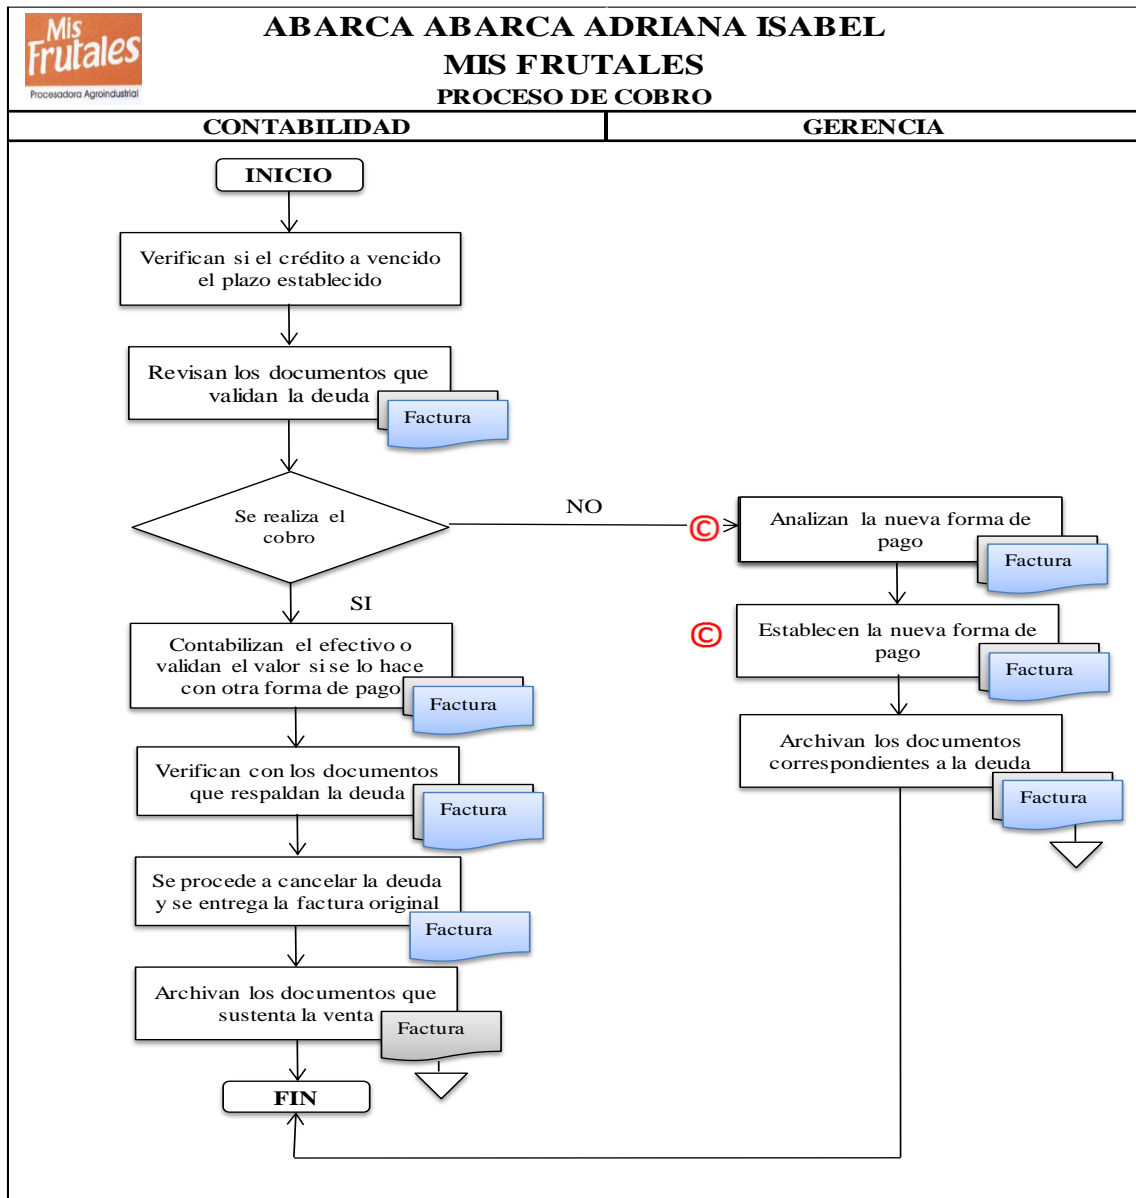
Mis Frutales
Procesadora Agroindustrial

ABARCA ABARCA ADRIANA ISABEL
MIS FRUTALES
PROCESO DE COBRO

| CONTABILIDAD | GERENCIA |
|---|---|

INICIO

Verifican si el crédito a vencido el plazo establecido

Revisan los documentos que validan la deuda

Factura

Se realiza el cobro

NO

SI

Analizan la nueva forma de pago

Factura

©

Establecen la nueva forma de pago

Factura

©

Archivan los documentos correspondientes a la deuda

Factura

Contabilizan el efectivo o validan el valor si se lo hace con otra forma de pago

Factura

Verifican con los documentos que respaldan la deuda

Factura

Se procede a cancelar la deuda y se entrega la factura original

Factura

Archivan los documentos que sustenta la venta

Factura

FIN